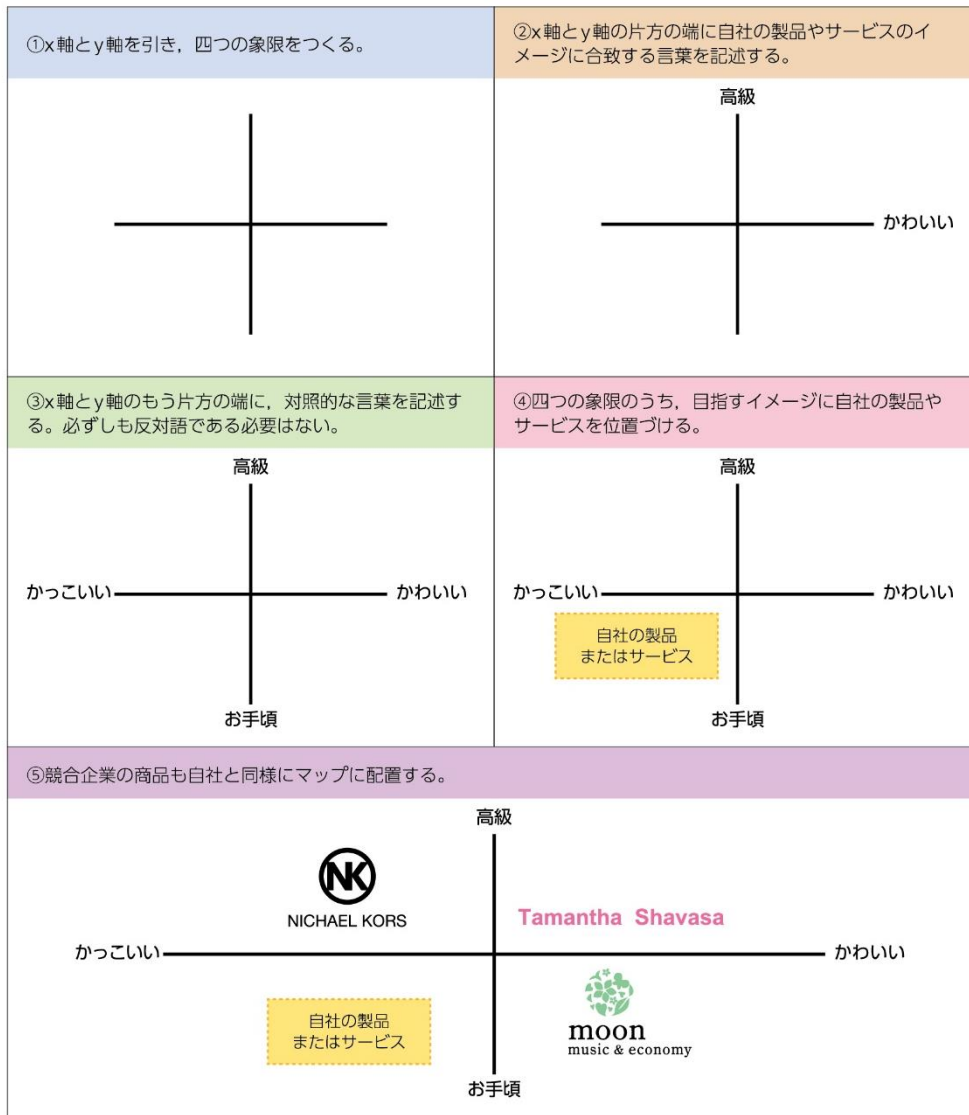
①x軸とy軸を引き，四つの象限をつくる。

②x軸とy軸の片方の端に自社の製品やサービスのイメージに合致する言葉を記述する。

高級

かわいい

③x軸とy軸のもう片方の端に，対照的な言葉を記述する。必ずしも反対語である必要はない。

高級

かっこいい

かわいい

お手頃

④四つの象限のうち，目指すイメージに自社の製品やサービスを位置づける。

高級

かっこいい

かわいい

自社の製品
またはサービス

お手頃

⑤競合企業の商品も自社と同様にマップに配置する。

高級

NK
NICHAEL KORS

Tamantha Shavasa

かっこいい

かわいい

自社の製品
またはサービス

moon
music & economy

お手頃